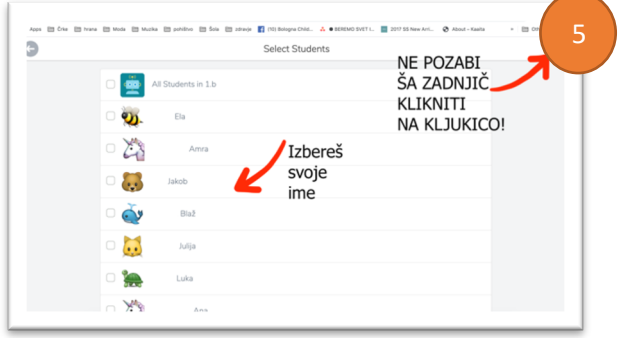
Apps Črke hrana Moda Muzika pohištvo Šola zdravje (10) Bologna Child... BEREMO SVET I... 2017 SS New Arri... About – Kaalia

5

Select Students

NE POZABI
ŠA ZADNJIČ
KLIKNITI
NA KLJUKICO!

All Students in 1.b

Ela

Amra

Izbereš svoje ime

Jakob

Blaž

Julija

Luka

Ana